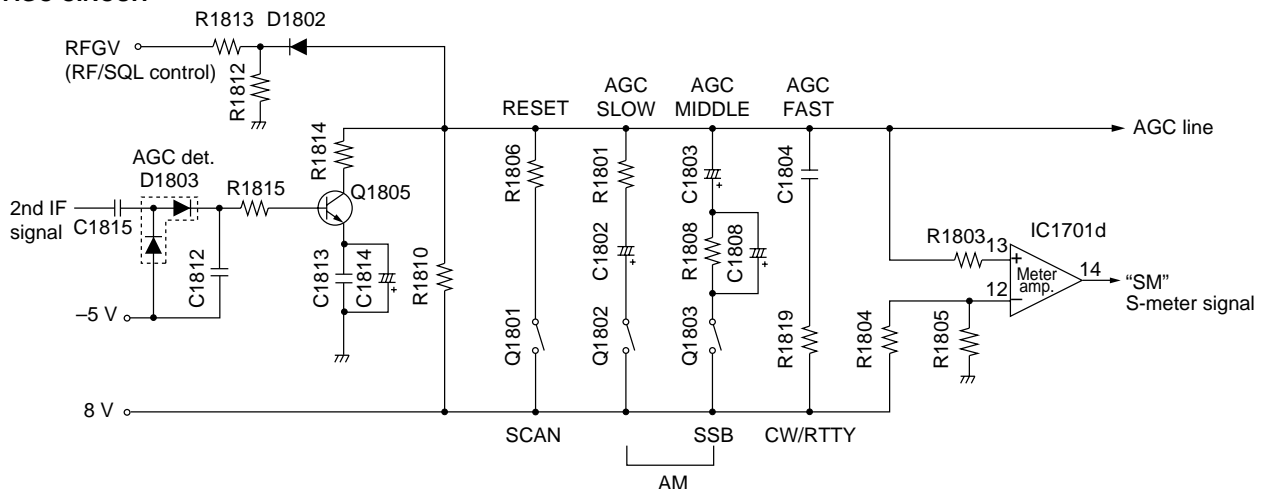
R1813 D1802
RFGV
(RF/SQL control)
R1812
AGC det.
D1803
2nd IF signal
C1815
C1812
–5 V
R1815
R1814
Q1805
C1813
C1814
R1810
8 V
RESET
R1806
Q1801
SCAN
AGC SLOW
R1801
C1802
Q1802
AGC MIDDLE
C1803
R1808
C1808
Q1803
SSB
AM
AGC FAST
C1804
R1819
CW/RTTY
AGC line
R1803
13
IC1701d
Meter amp.
14
12
R1804
R1805
"SM"
S-meter signal